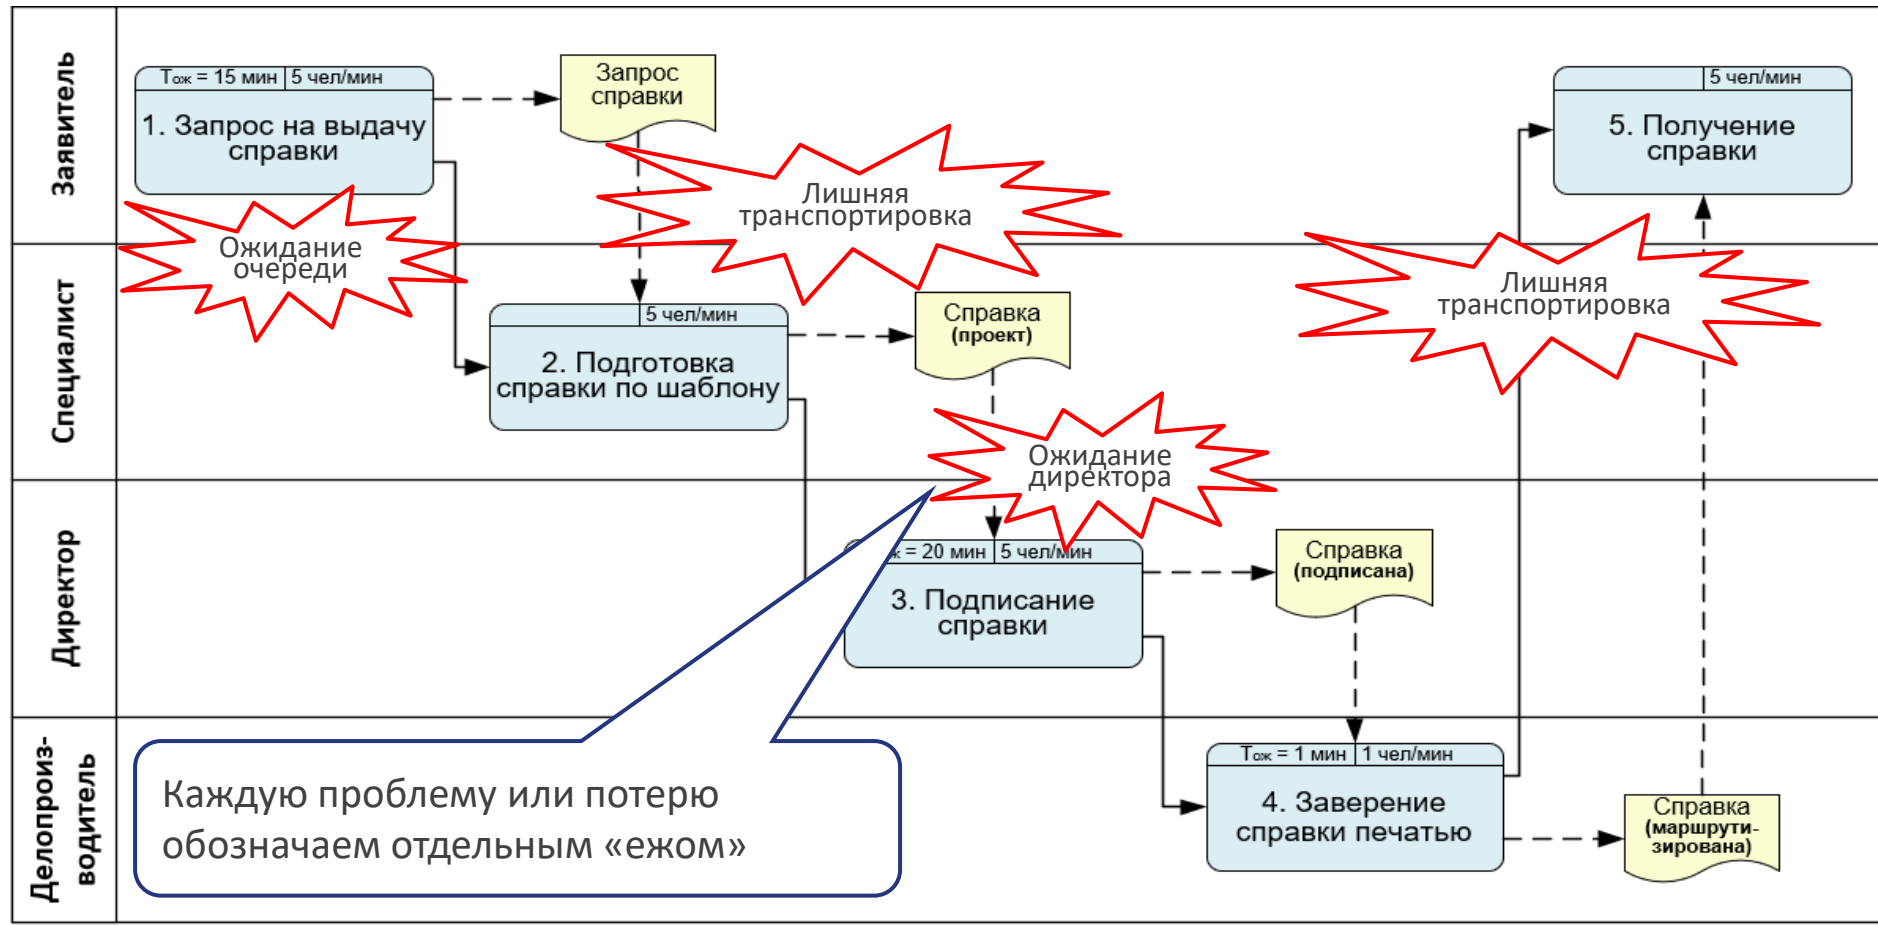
Заявитель

Специалист

Директор

Делопроизводитель

$T_{ож}$ = 15 мин | 5 чел/мин

1. Запрос на выдачу справки

Запрос справки

Лишняя транспортировка

Ожидание очереди

5 чел/мин

2. Подготовка справки по шаблону

Справка (проект)

Ожидание директора

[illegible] = 20 мин | 5 чел/мин

3. Подписание справки

Справка (подписана)

5 чел/мин

5. Получение справки

Лишняя транспортировка

$T_{ож}$ = 1 мин | 1 чел/мин

4. Заверение справки печатью

Справка (маршрутизирована)

Каждую проблему или потерю обозначаем отдельным «ежом»